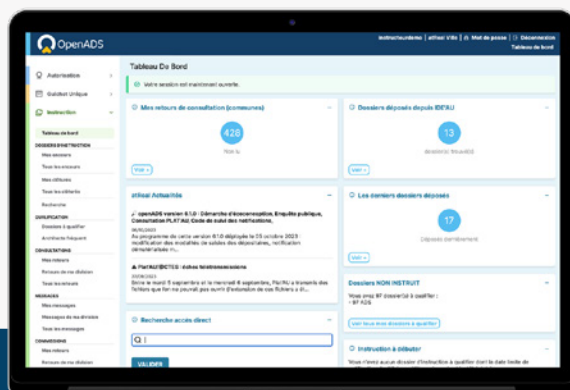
OpenADS

instructeurdemo | atReal Ville | Mot de passe | Déconnexion
Tableau de bord

Autorisation
Guichet Unique
Instruction

Tableau de bord
DOSSIERS D'INSTRUCTION
Mes encours
Tous les encours
Mes clôturés
Tous les clôturés
Recherche
QUALIFICATION
Dossiers à qualifier
Architecte fréquent
CONSULTATIONS
Mes retours
Retours de ma division
Tous les retours
MESSAGES
Mes messages
Messages de ma division
Tous les messages
COMMISSIONS
Mes retours
Retours de ma division

Tableau De Bord

Votre session est maintenant ouverte.

Mes retours de consultation (communes)
428
Non lu
Voir

Dossiers déposés depuis IDE'AU
13
dossier(s) trouvé(s)
Voir

atReal Actualités
openADS version 6.1.0 : Démarche d'écoconception, Enquête publique, Consultation PLAT'AU, Code de suivi des notifications.
06/10/2023
Au programme de cette version 6.1.0 déployée le 25 octobre 2023 : modification des modalités de saisies des déposataires, notification dématérialisée ...
PlatAU/DEMATECS : délais téléinstruction/saisine
22/08/2023
Entre le lundi 11 septembre et le mercredi 6 septembre, Plat'AU a transmis des fichiers que l'on ne pouvait pas ouvrir d'extension de ces fichiers a ...

Les derniers dossiers déposés
17
Dépôts récemment
Voir

Recherche accès direct
VALIDER

Dossiers NON INSTRUIT
Vous avez 97 dossier(s) à qualifier :
- 97 ADS
Voir tous mes dossiers à qualifier

Instruction à débuter
Vous n'avez aucun dossier d'instruction à qualifier dont la date limite de